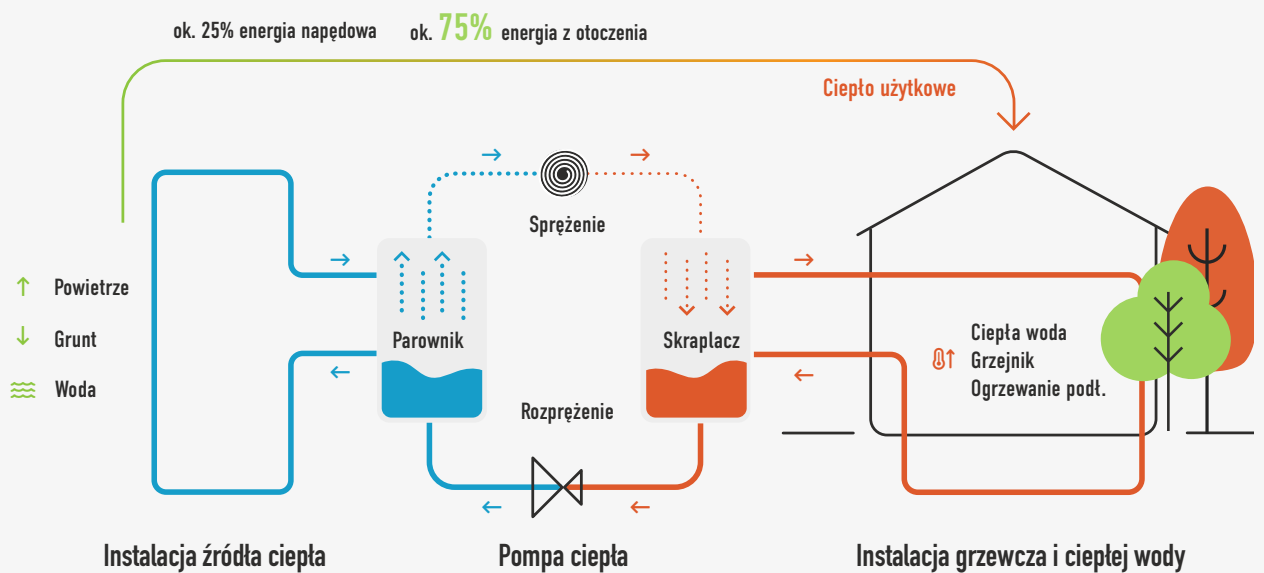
ok. 25% energia napędowa ok. 75% energia z otoczenia

Ciepło użytkowe

Sprężenie

Powietrze

Grunt

Woda

Parownik

Skraplacz

Ciepła woda
Grzejnik
Ogrzewanie podł.

Rozprężenie

Instalacja źródła ciepła

Pompa ciepła

Instalacja grzewcza i ciepłej wody